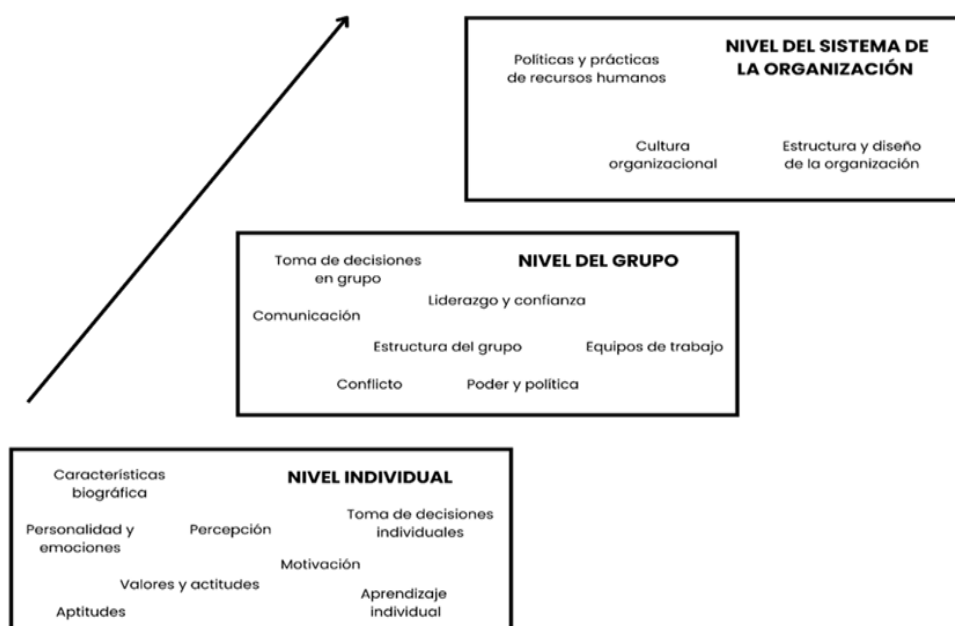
Políticas y prácticas de recursos humanos

NIVEL DEL SISTEMA DE LA ORGANIZACIÓN

Cultura organizacional

Estructura y diseño de la organización

Toma de decisiones en grupo

NIVEL DEL GRUPO

Liderazgo y confianza

Comunicación

Estructura del grupo

Equipos de trabajo

Conflicto

Poder y política

Características biográfica

NIVEL INDIVIDUAL

Toma de decisiones individuales

Personalidad y emociones

Percepción

Motivación

Valores y actitudes

Aprendizaje individual

Aptitudes